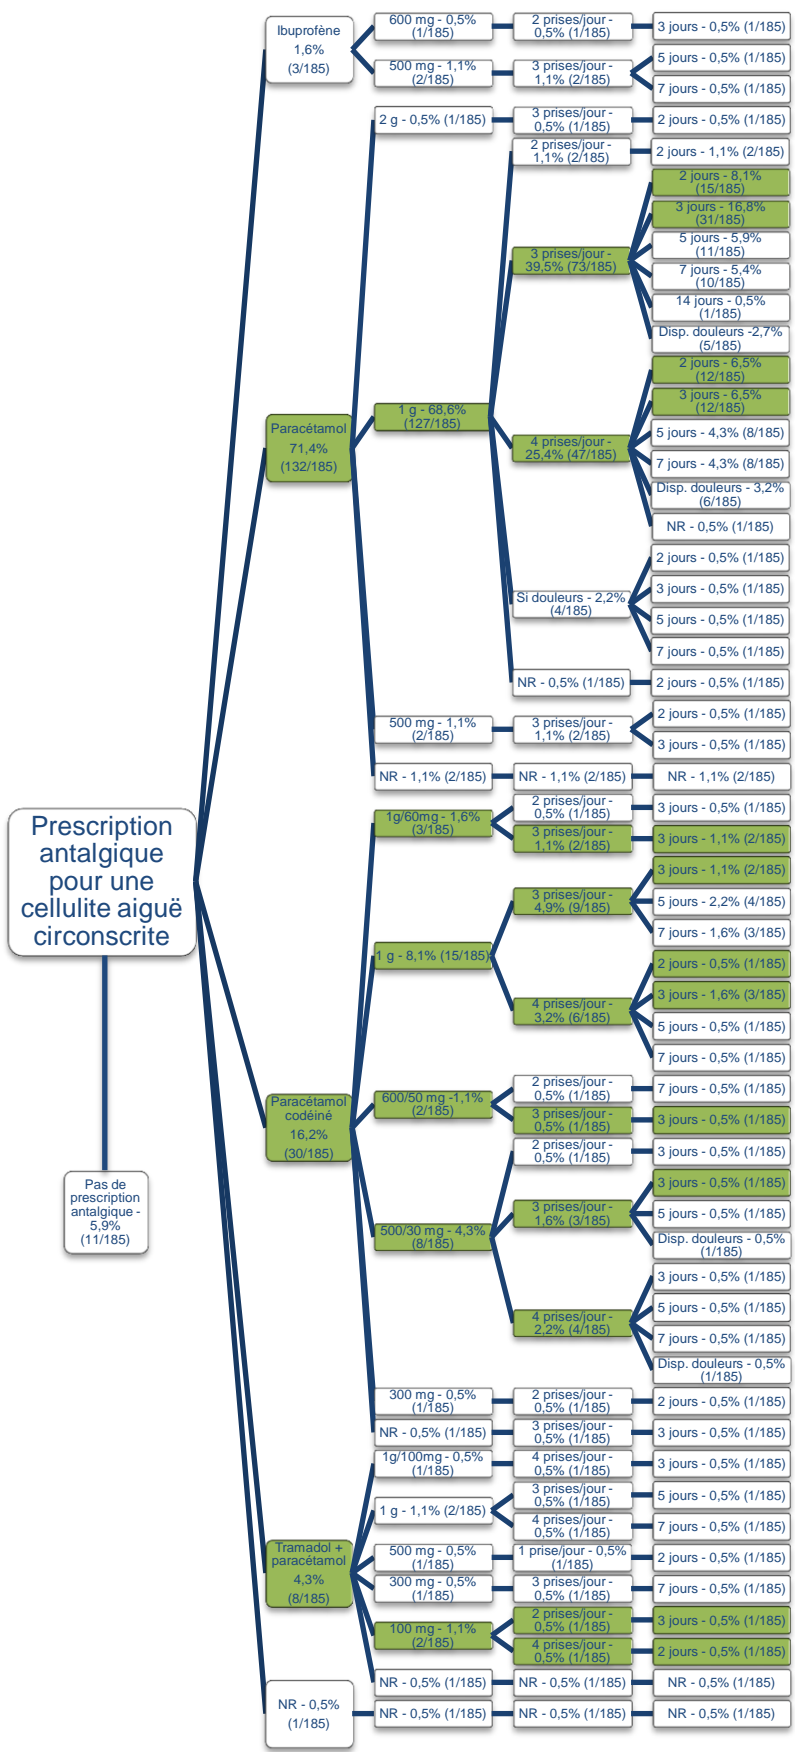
Prescription antalgique pour une cellulite aiguë circonscrite

Pas de prescription antalgique - 5,9% (11/185)

Ibuprofène 1,6% (3/185)
600 mg - 0,5% (1/185)
2 prises/jour - 0,5% (1/185)
3 jours - 0,5% (1/185)
500 mg - 1,1% (2/185)
3 prises/jour - 1,1% (2/185)
5 jours - 0,5% (1/185)
7 jours - 0,5% (1/185)

Paracétamol 71,4% (132/185)
2 g - 0,5% (1/185)
3 prises/jour - 0,5% (1/185)
2 jours - 0,5% (1/185)
1 g - 68,6% (127/185)
2 prises/jour - 1,1% (2/185)
2 jours - 1,1% (2/185)
3 prises/jour - 39,5% (73/185)
2 jours - 8,1% (15/185)
3 jours - 16,8% (31/185)
5 jours - 5,9% (11/185)
7 jours - 5,4% (10/185)
14 jours - 0,5% (1/185)
Disp. douleurs -2,7% (5/185)
4 prises/jour - 25,4% (47/185)
2 jours - 6,5% (12/185)
3 jours - 6,5% (12/185)
5 jours - 4,3% (8/185)
7 jours - 4,3% (8/185)
Disp. douleurs - 3,2% (6/185)
NR - 0,5% (1/185)
Si douleurs - 2,2% (4/185)
2 jours - 0,5% (1/185)
3 jours - 0,5% (1/185)
5 jours - 0,5% (1/185)
7 jours - 0,5% (1/185)
NR - 0,5% (1/185)
2 jours - 0,5% (1/185)
500 mg - 1,1% (2/185)
3 prises/jour - 1,1% (2/185)
2 jours - 0,5% (1/185)
3 jours - 0,5% (1/185)
NR - 1,1% (2/185)
NR - 1,1% (2/185)
NR - 1,1% (2/185)

Paracétamol codéiné 16,2% (30/185)
1g/60mg - 1,6% (3/185)
2 prises/jour - 0,5% (1/185)
3 jours - 0,5% (1/185)
3 prises/jour - 1,1% (2/185)
3 jours - 1,1% (2/185)
1 g - 8,1% (15/185)
3 prises/jour - 4,9% (9/185)
3 jours - 1,1% (2/185)
5 jours - 2,2% (4/185)
7 jours - 1,6% (3/185)
4 prises/jour - 3,2% (6/185)
2 jours - 0,5% (1/185)
3 jours - 1,6% (3/185)
5 jours - 0,5% (1/185)
7 jours - 0,5% (1/185)
600/50 mg -1,1% (2/185)
2 prises/jour - 0,5% (1/185)
7 jours - 0,5% (1/185)
3 prises/jour - 0,5% (1/185)
3 jours - 0,5% (1/185)
500/30 mg - 4,3% (8/185)
2 prises/jour - 0,5% (1/185)
3 jours - 0,5% (1/185)
3 prises/jour - 1,6% (3/185)
3 jours - 0,5% (1/185)
5 jours - 0,5% (1/185)
Disp. douleurs - 0,5% (1/185)
4 prises/jour - 2,2% (4/185)
3 jours - 0,5% (1/185)
5 jours - 0,5% (1/185)
7 jours - 0,5% (1/185)
Disp. douleurs - 0,5% (1/185)
300 mg - 0,5% (1/185)
2 prises/jour - 0,5% (1/185)
2 jours - 0,5% (1/185)
NR - 0,5% (1/185)
3 prises/jour - 0,5% (1/185)
3 jours - 0,5% (1/185)

Tramadol + paracétamol 4,3% (8/185)
1g/100mg - 0,5% (1/185)
4 prises/jour - 0,5% (1/185)
3 jours - 0,5% (1/185)
1 g - 1,1% (2/185)
3 prises/jour - 0,5% (1/185)
5 jours - 0,5% (1/185)
4 prises/jour - 0,5% (1/185)
7 jours - 0,5% (1/185)
500 mg - 0,5% (1/185)
1 prise/jour - 0,5% (1/185)
2 jours - 0,5% (1/185)
300 mg - 0,5% (1/185)
3 prises/jour - 0,5% (1/185)
7 jours - 0,5% (1/185)
100 mg - 1,1% (2/185)
2 prises/jour - 0,5% (1/185)
3 jours - 0,5% (1/185)
4 prises/jour - 0,5% (1/185)
2 jours - 0,5% (1/185)
NR - 0,5% (1/185)
NR - 0,5% (1/185)
NR - 0,5% (1/185)

NR - 0,5% (1/185)
NR - 0,5% (1/185)
NR - 0,5% (1/185)
NR - 0,5% (1/185)